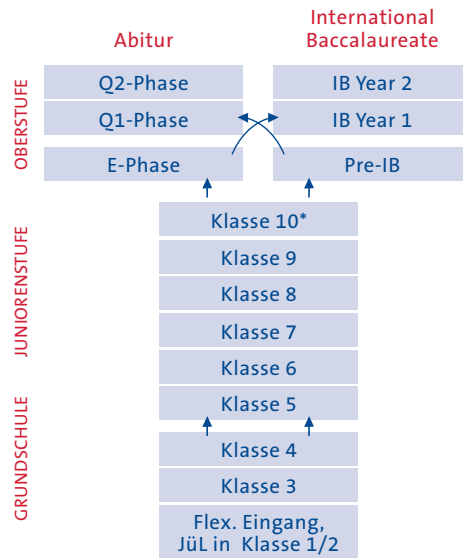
Abitur

International Baccalaureate

OBERSTUFE

Q2-Phase

IB Year 2

Q1-Phase

IB Year 1

E-Phase

Pre-IB

JUNIORENSTUFE

Klasse 10*

Klasse 9

Klasse 8

Klasse 7

Klasse 6

Klasse 5

GRUNDSCHULE

Klasse 4

Klasse 3

Flex. Eingang, JüL in Klasse 1/2